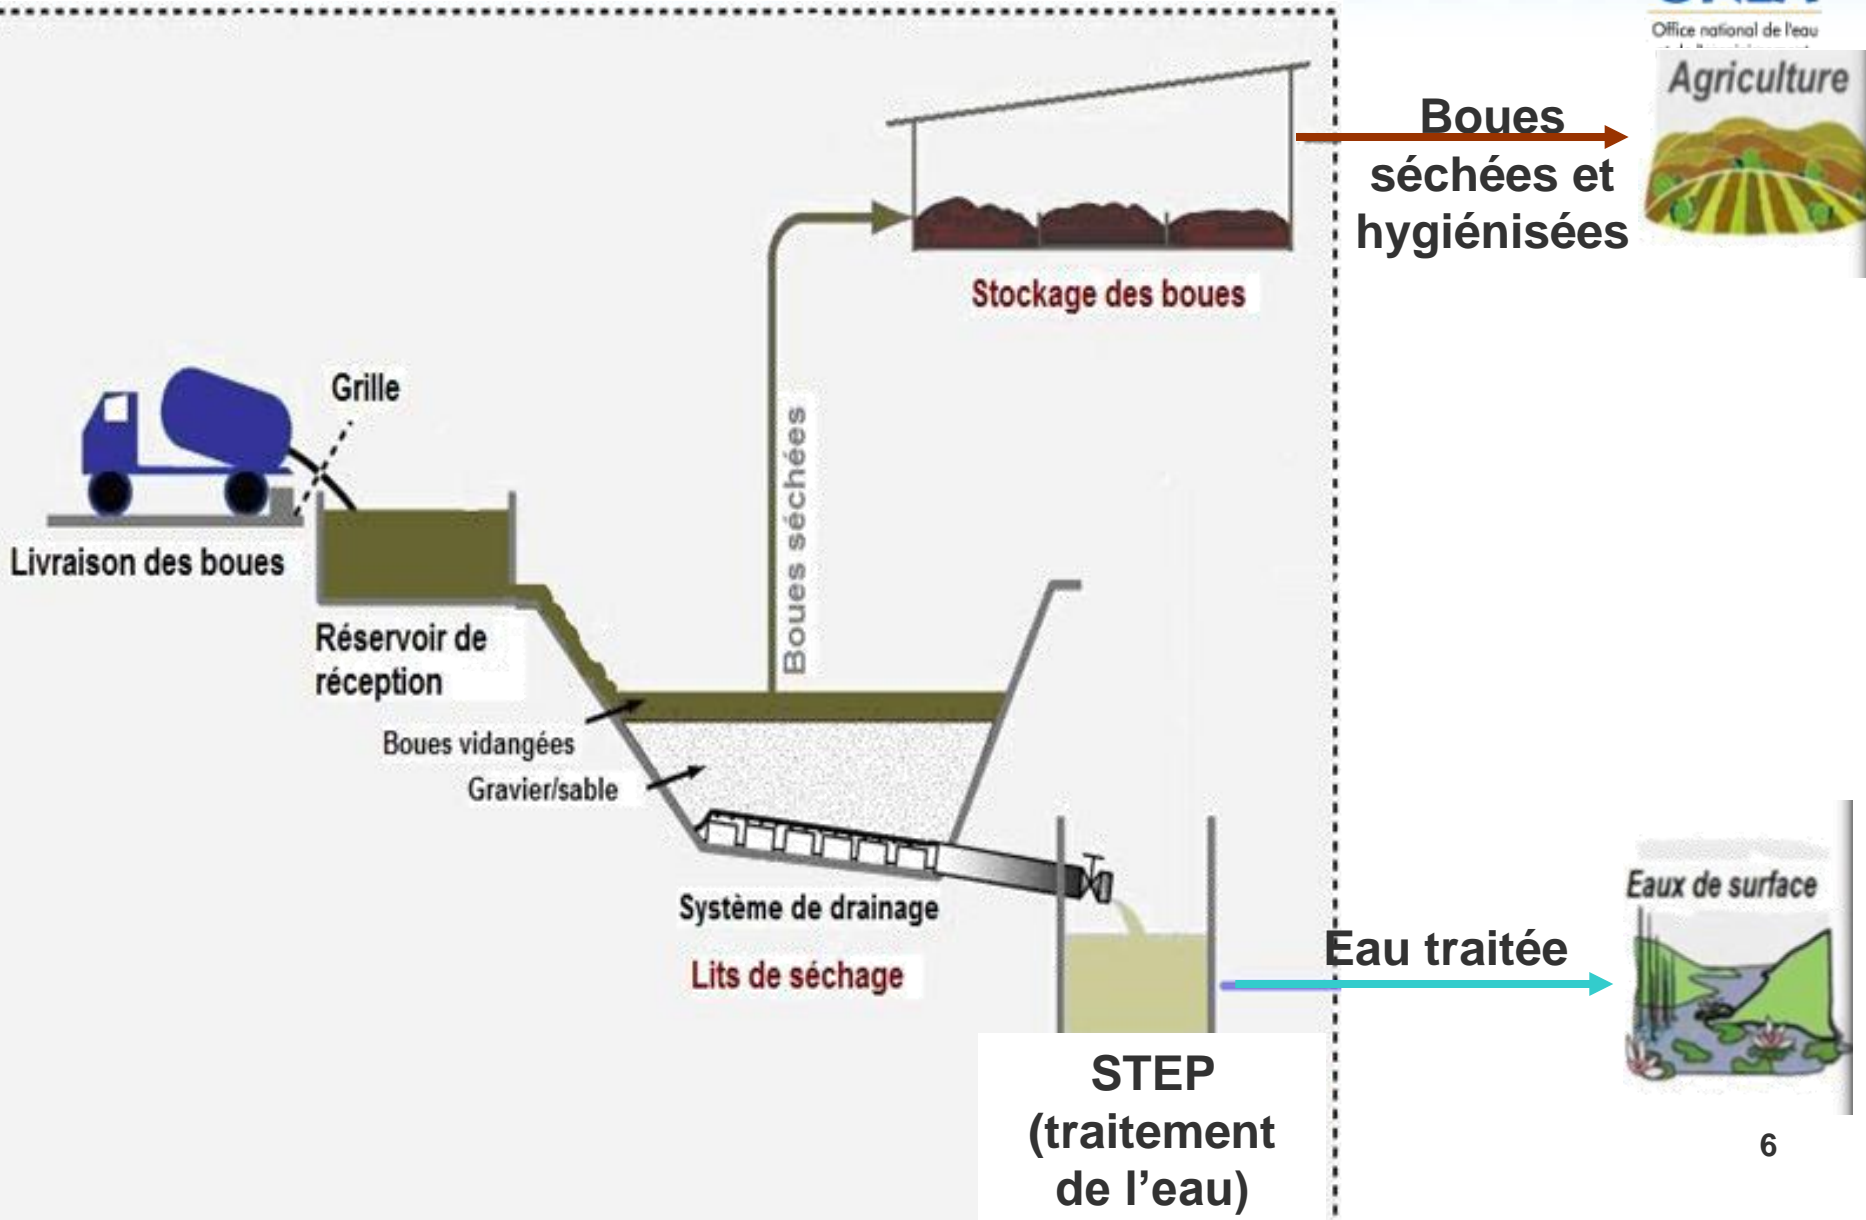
Office national de l'eau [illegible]

Agriculture

Boues séchées et hygiénisées

Stockage des boues

Grille

Boues séchées

Livraison des boues

Réservoir de réception

Boues vidangées

Gravier/sable

Système de drainage

Lits de séchage

Eaux de surface

Eau traitée

STEP (traitement de l'eau)

6